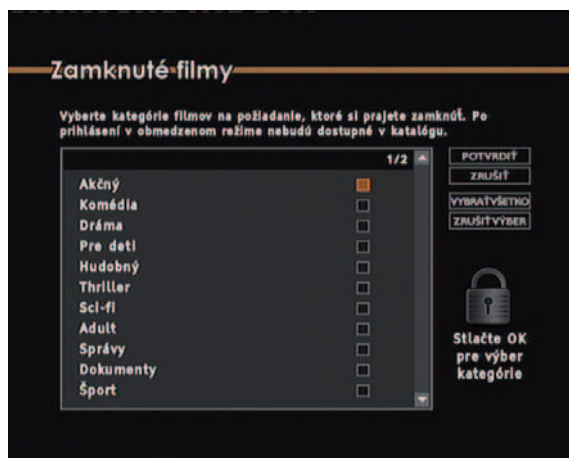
Zamknuté filmy

Vyberte kategórie filmov na požiadanie, ktoré si prajete zamknúť. Po prihlásení v obmedzenom režime nebudú dostupné v katalógu.

1/2

Akčný
Komédia
Dráma
Pre deti
Hudobný
Thriller
Sci-fi
Adult
Správy
Dokumenty
Šport

POTVRDIŤ
ZRUŠIŤ
VYBRAŤ VŠETKO
ZRUŠIŤ VÝBER

Stlačte OK pre výber kategórie